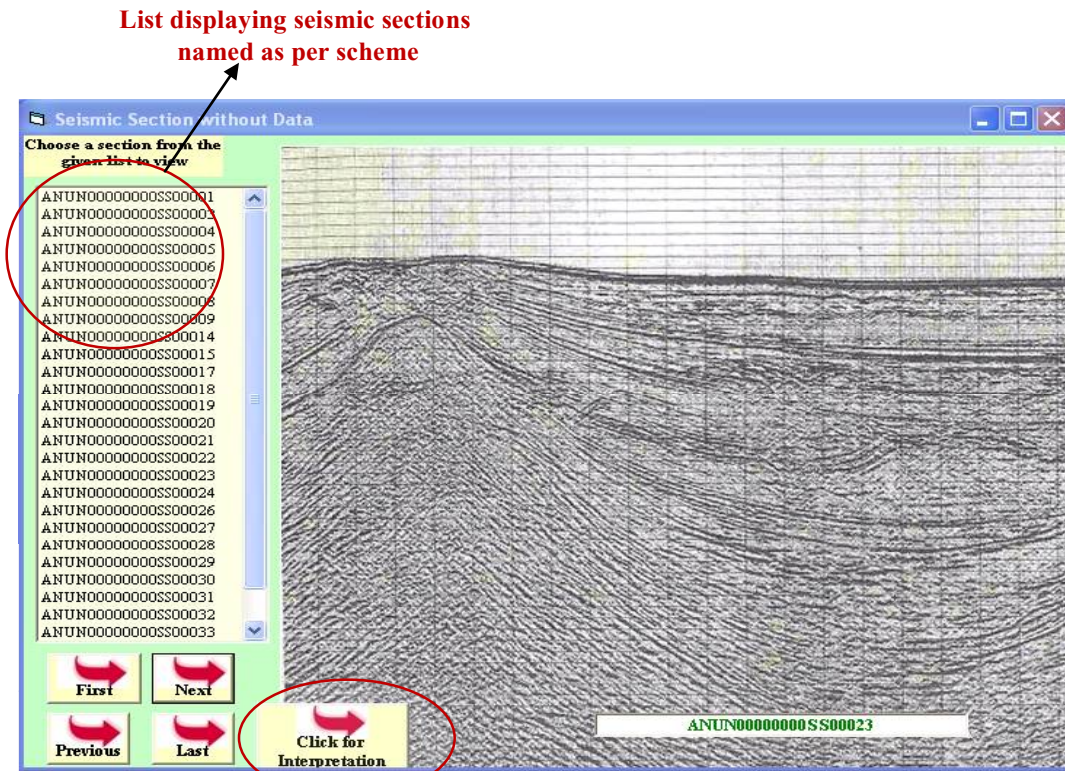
List displaying seismic sections named as per scheme

Seismic Section without Data

Choose a section from the given list to view

ANUN00000000SS00001
ANUN00000000SS00003
ANUN00000000SS00004
ANUN00000000SS00005
ANUN00000000SS00006
ANUN00000000SS00007
ANUN00000000SS00008
ANUN00000000SS00009
ANUN00000000SS00014
ANUN00000000SS00015
ANUN00000000SS00017
ANUN00000000SS00018
ANUN00000000SS00019
ANUN00000000SS00020
ANUN00000000SS00021
ANUN00000000SS00022
ANUN00000000SS00023
ANUN00000000SS00024
ANUN00000000SS00026
ANUN00000000SS00027
ANUN00000000SS00028
ANUN00000000SS00029
ANUN00000000SS00030
ANUN00000000SS00031
ANUN00000000SS00032
ANUN00000000SS00033

First
Next
Previous
Last
Click for Interpretation

ANUN00000000SS00023